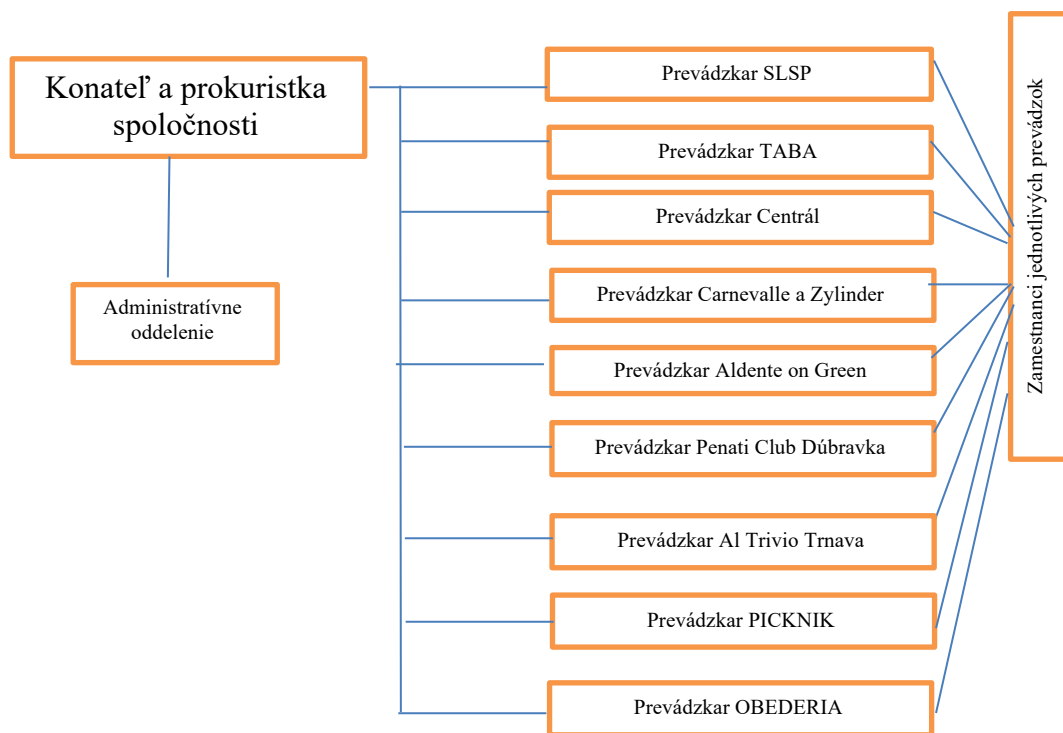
Konateľ a prokuristka spoločnosti

Administratívne oddelenie

Prevádzkar SLSP

Prevádzkar TABA

Prevádzkar Centrál

Prevádzkar Carnevalle a Zylinder

Prevádzkar Aldente on Green

Prevádzkar Penati Club Dúbravka

Prevádzkar Al Trivio Trnava

Prevádzkar PICKNIK

Prevádzkar OBEDERIA

Zamestnanci jednotlivých prevádzok